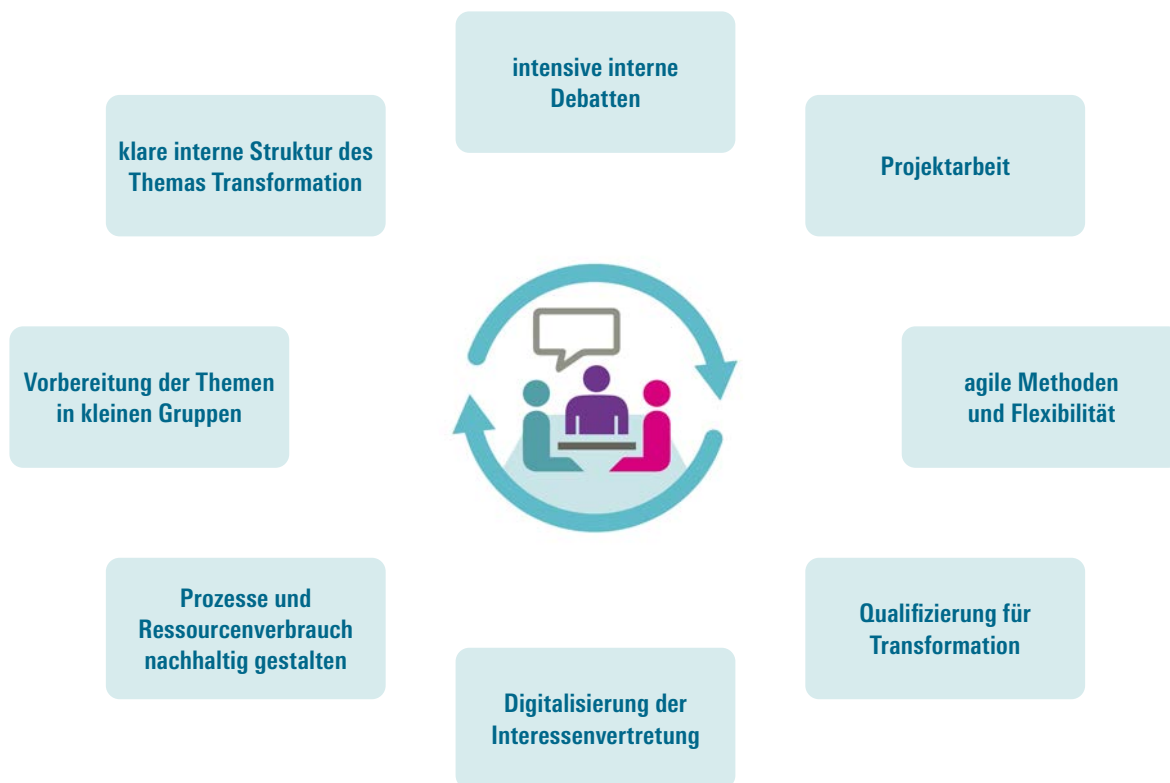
intensive interne Debatten

klare interne Struktur des Themas Transformation

Projektarbeit

Vorbereitung der Themen in kleinen Gruppen

agile Methoden und Flexibilität

Prozesse und Ressourcenverbrauch nachhaltig gestalten

Qualifizierung für Transformation

Digitalisierung der Interessenvertretung